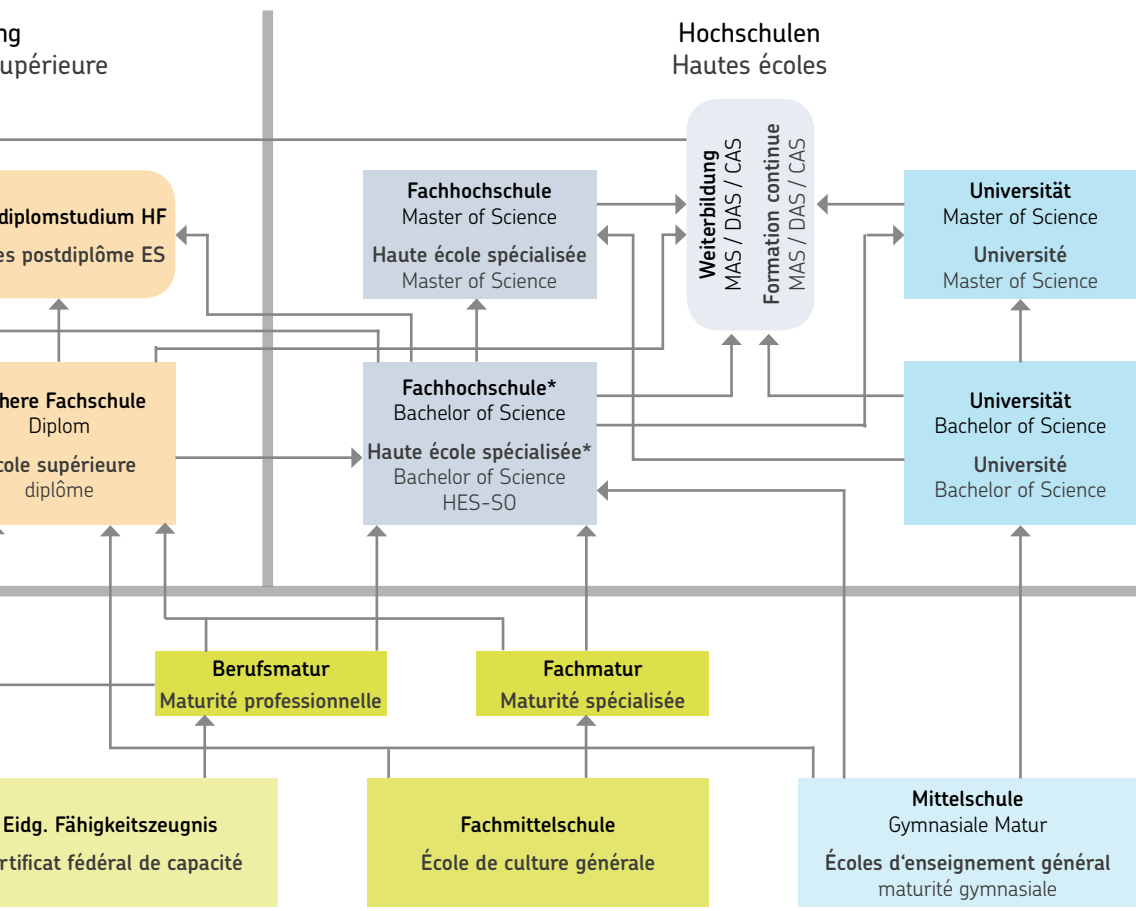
ng
upérieure

Hochschulen
Hautes écoles

diplomstudium HF
es postdiplôme ES

Fachhochschule
Master of Science

Haute école spécialisée
Master of Science

Weiterbildung
MAS / DAS / CAS

Formation continue
MAS / DAS / CAS

Universität
Master of Science

Université
Master of Science

here Fachschule
Diplom

cole supérieure
diplôme

Fachhochschule*
Bachelor of Science

Haute école spécialisée*
Bachelor of Science
HES-SO

Universität
Bachelor of Science

Université
Bachelor of Science

Berufsmatur
Maturité professionnelle

Fachmatur
Maturité spécialisée

Eidg. Fähigkeitszeugnis
rtificat fédéral de capacité

Fachmittelschule
École de culture générale

Mittelschule
Gymnasiale Matur

Écoles d'enseignement général
maturité gymnasiale